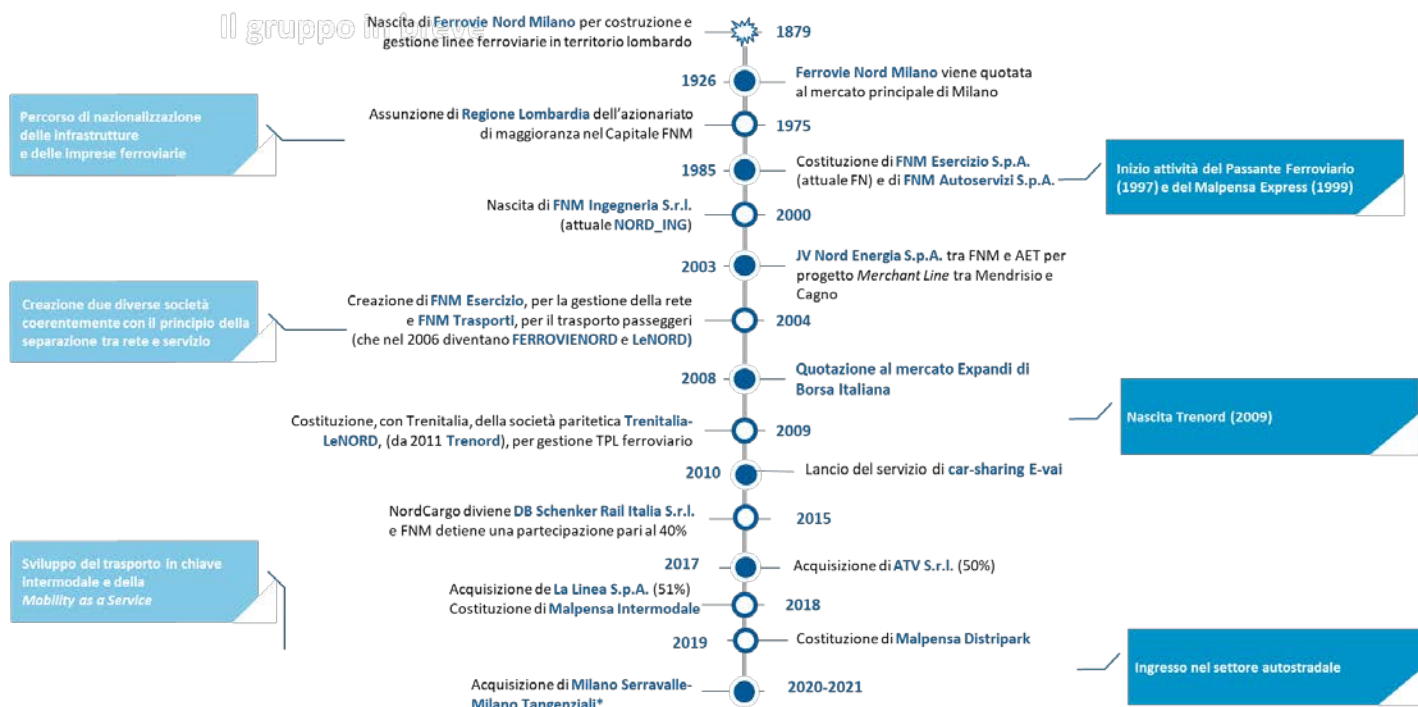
Il gruppo in breve

Nascita di Ferrovie Nord Milano per costruzione e gestione linee ferroviarie in territorio lombardo

1879

1926

Ferrovie Nord Milano viene quotata al mercato principale di Milano

Percorso di nazionalizzazione delle infrastrutture e delle imprese ferroviarie

Assunzione di Regione Lombardia dell'azionariato di maggioranza nel Capitale FNM

1975

1985

Costituzione di FNM Esercizio S.p.A. (attuale FN) e di FNM Autoservizi S.p.A.

Inizio attività del Passante Ferroviario (1997) e del Malpensa Express (1999)

Nascita di FNM Ingegneria S.r.l. (attuale NORD_ING)

2000

2003

JV Nord Energia S.p.A. tra FNM e AET per progetto *Merchant Line* tra Mendrisio e Cagno

Creazione due diverse società coerentemente con il principio della separazione tra rete e servizio

Creazione di FNM Esercizio, per la gestione della rete e FNM Trasporti, per il trasporto passeggeri (che nel 2006 diventano FERROVIENORD e LeNORD)

2004

2008

Quotazione al mercato Expandi di Borsa Italiana

Nascita Trenord (2009)

Costituzione, con Trenitalia, della società paritetica Trenitalia-LeNORD, (da 2011 Trenord), per gestione TPL ferroviario

2009

2010

Lancio del servizio di car-sharing E-vai

NordCargo diviene DB Schenker Rail Italia S.r.l. e FNM detiene una partecipazione pari al 40%

2015

Sviluppo del trasporto in chiave intermodale e della *Mobility as a Service*

2017

Acquisizione di ATV S.r.l. (50%)

Acquisizione de La Linea S.p.A. (51%)
Costituzione di Malpensa Intermodale

2018

2019

Costituzione di Malpensa Distripark

Ingresso nel settore autostradale

Acquisizione di Milano Serravalle-Milano Tangenziali*

2020-2021